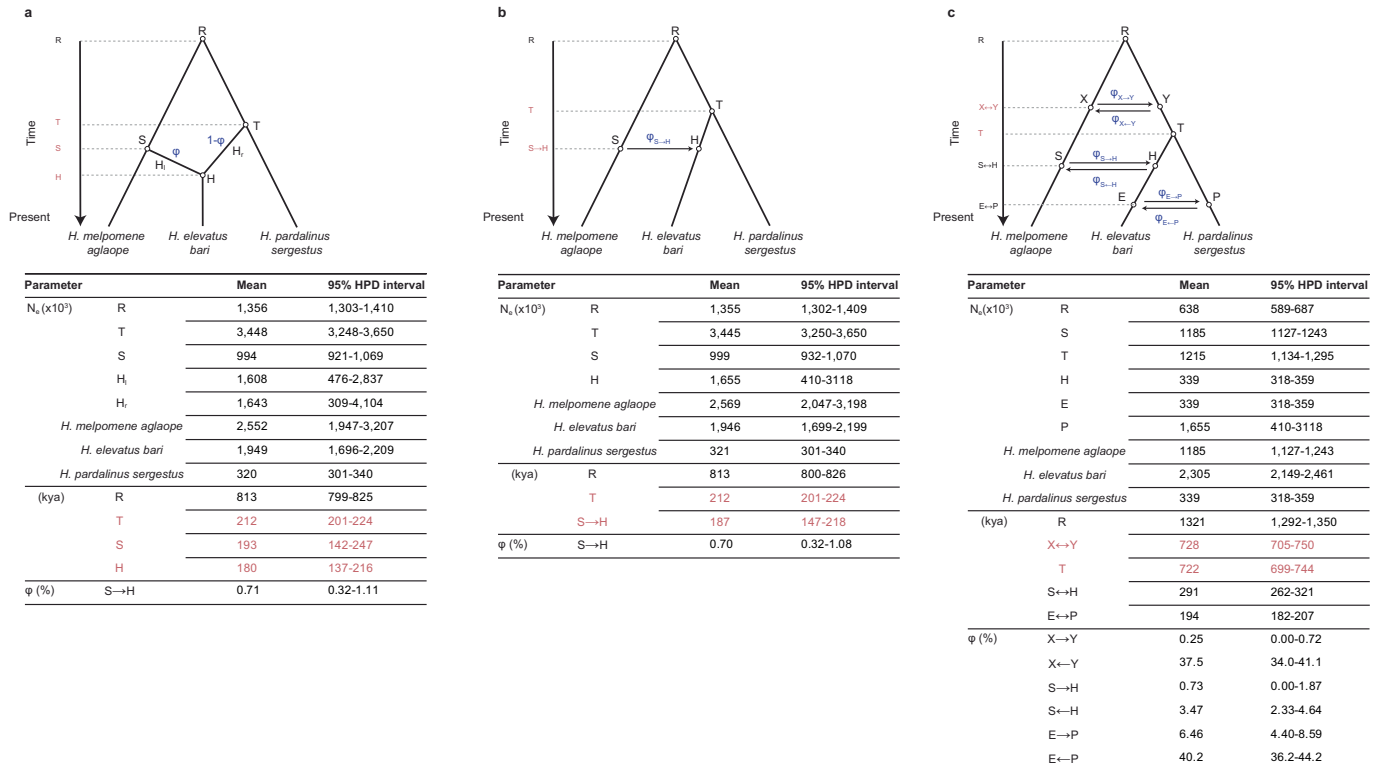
a

R
T
S
H
Time
Present

R
S
T
$\varphi$
$1-\varphi$
$H_l$
$H_r$
H

H. melpomene aglaope
H. elevatus bari
H. pardalinus sergestus

| Parameter | | Mean | 95% HPD interval |
|---|---|---|---|
| $N_e$ (x$10^3$) | R | 1,356 | 1,303-1,410 |
| | T | 3,448 | 3,248-3,650 |
| | S | 994 | 921-1,069 |
| | $H_l$ | 1,608 | 476-2,837 |
| | $H_r$ | 1,643 | 309-4,104 |
| | H. melpomene aglaope | 2,552 | 1,947-3,207 |
| | H. elevatus bari | 1,949 | 1,696-2,209 |
| | H. pardalinus sergestus | 320 | 301-340 |
| (kya) | R | 813 | 799-825 |
| | T | 212 | 201-224 |
| | S | 193 | 142-247 |
| | H | 180 | 137-216 |
| $\varphi$ (%) | S→H | 0.71 | 0.32-1.11 |

b

R
T
S→H
Time
Present

R
T
S
H
$\varphi_{S\to H}$

H. melpomene aglaope
H. elevatus bari
H. pardalinus sergestus

| Parameter | | Mean | 95% HPD interval |
|---|---|---|---|
| $N_e$ (x$10^3$) | R | 1,355 | 1,302-1,409 |
| | T | 3,445 | 3,250-3,650 |
| | S | 999 | 932-1,070 |
| | H | 1,655 | 410-3118 |
| | H. melpomene aglaope | 2,569 | 2,047-3,198 |
| | H. elevatus bari | 1,946 | 1,699-2,199 |
| | H. pardalinus sergestus | 321 | 301-340 |
| (kya) | R | 813 | 800-826 |
| | T | 212 | 201-224 |
| | S→H | 187 | 147-218 |
| $\varphi$ (%) | S→H | 0.70 | 0.32-1.08 |

c

R
X↔Y
T
S↔H
E↔P
Time
Present

R
X
Y
$\varphi_{X\to Y}$
$\varphi_{X\leftarrow Y}$
T
S
H
$\varphi_{S\to H}$
$\varphi_{S\leftarrow H}$
E
P
$\varphi_{E\to P}$
$\varphi_{E\leftarrow P}$

H. melpomene aglaope
H. elevatus bari
H. pardalinus sergestus

| Parameter | | Mean | 95% HPD interval |
|---|---|---|---|
| $N_e$ (x$10^3$) | R | 638 | 589-687 |
| | S | 1185 | 1127-1243 |
| | T | 1215 | 1,134-1,295 |
| | H | 339 | 318-359 |
| | E | 339 | 318-359 |
| | P | 1,655 | 410-3118 |
| | H. melpomene aglaope | 1185 | 1,127-1,243 |
| | H. elevatus bari | 2,305 | 2,149-2,461 |
| | H. pardalinus sergestus | 339 | 318-359 |
| (kya) | R | 1321 | 1,292-1,350 |
| | X↔Y | 728 | 705-750 |
| | T | 722 | 699-744 |
| | S↔H | 291 | 262-321 |
| | E↔P | 194 | 182-207 |
| $\varphi$ (%) | X→Y | 0.25 | 0.00-0.72 |
| | X←Y | 37.5 | 34.0-41.1 |
| | S→H | 0.73 | 0.00-1.87 |
| | S←H | 3.47 | 2.33-4.64 |
| | E→P | 6.46 | 4.40-8.59 |
| | E←P | 40.2 | 36.2-44.2 |